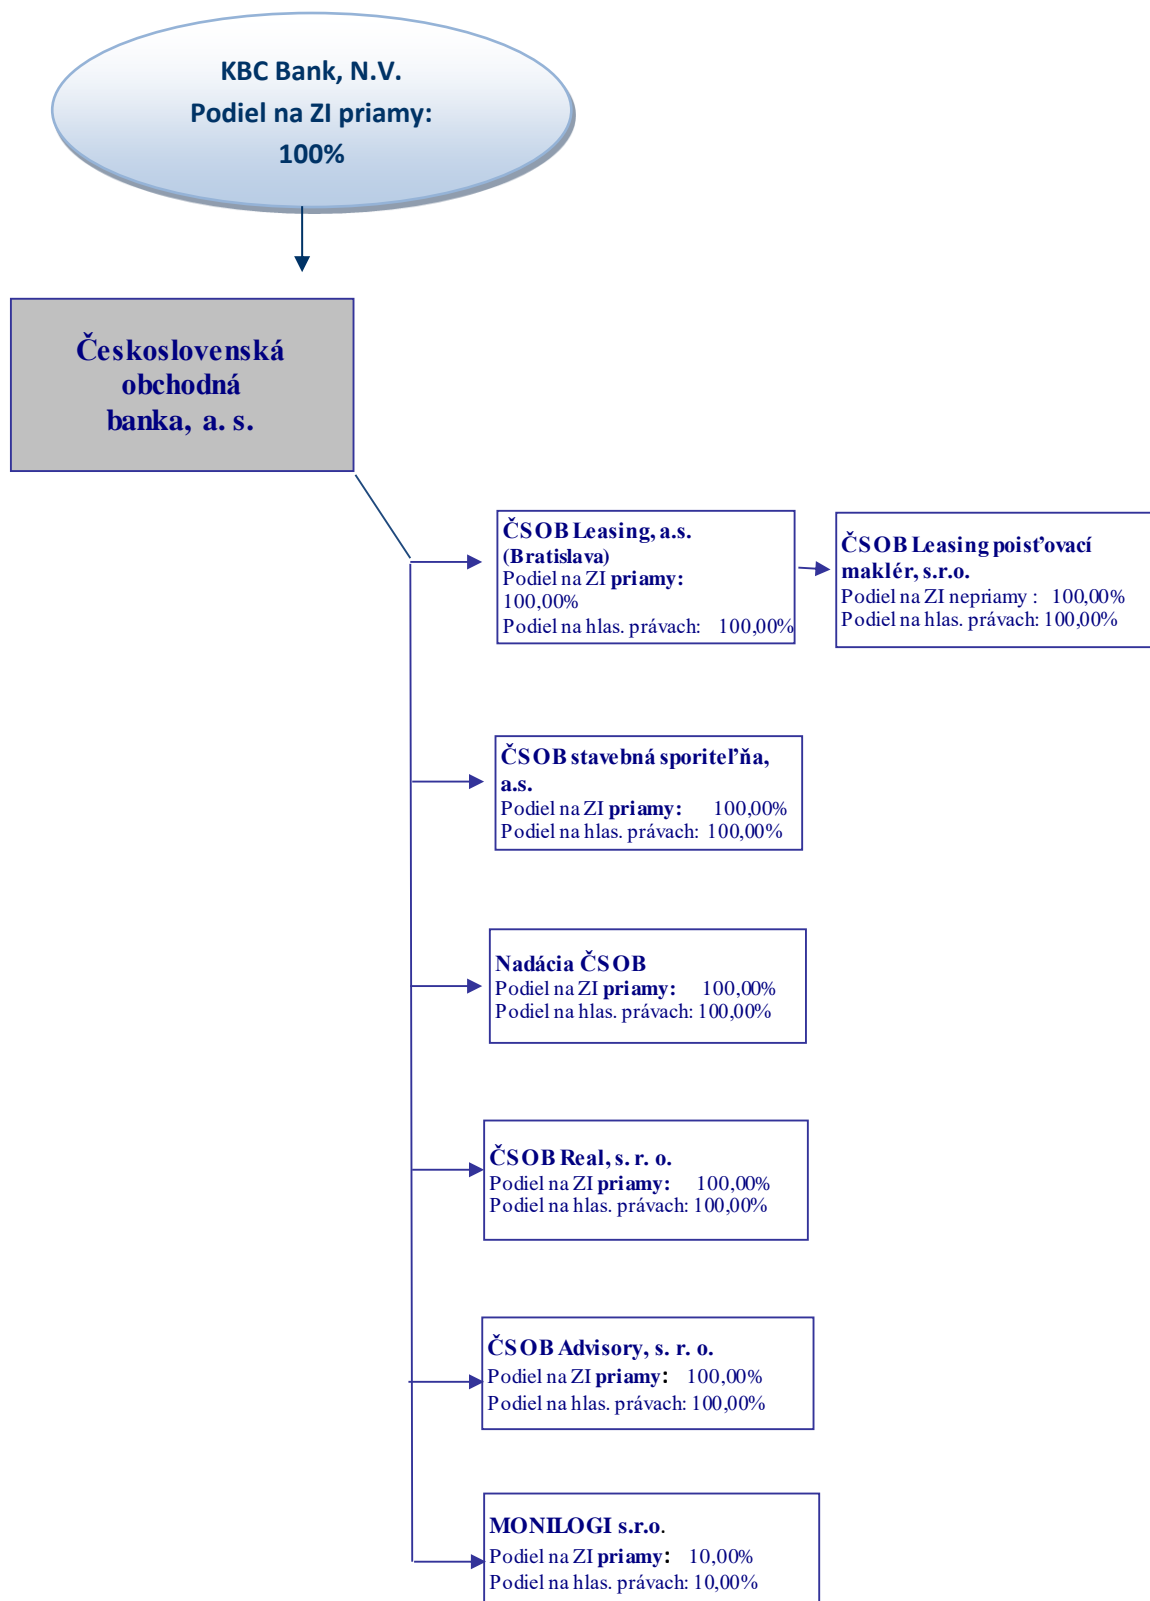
KBC Bank, N.V.
Podiel na ZI priamy:
100%

Československá obchodná banka, a. s.

ČSOB Leasing, a.s. (Bratislava)
Podiel na ZI priamy: 100,00%
Podiel na hlas. právach: 100,00%

ČSOB Leasing poisťovací maklér, s.r.o.
Podiel na ZI nepriamy : 100,00%
Podiel na hlas. právach: 100,00%

ČSOB stavebná sporiteľňa, a.s.
Podiel na ZI priamy: 100,00%
Podiel na hlas. právach: 100,00%

Nadácia ČSOB
Podiel na ZI priamy: 100,00%
Podiel na hlas. právach: 100,00%

ČSOB Real, s. r. o.
Podiel na ZI priamy: 100,00%
Podiel na hlas. právach: 100,00%

ČSOB Advisory, s. r. o.
Podiel na ZI priamy: 100,00%
Podiel na hlas. právach: 100,00%

MONILOGI s.r.o.
Podiel na ZI priamy: 10,00%
Podiel na hlas. právach: 10,00%